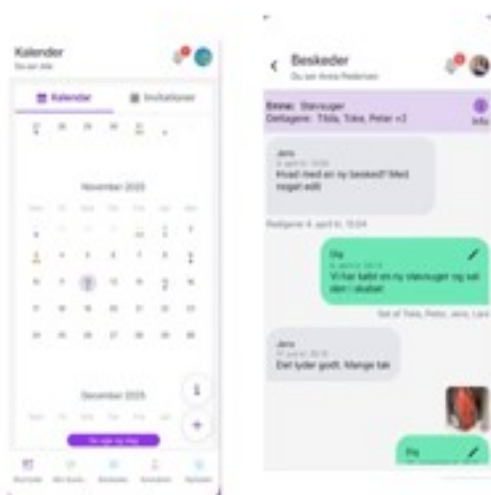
Kalender
Du ser Alle

Kalender
Invitationer

November 2025

December 2025

Beskeder
Du ser Anna Pedersen

Emne: Støvsuger
Deltagere: Tilda, Tobias, Peter +3
Info

Jens
Hvad med en ny besked? Med noget edit

Redigeret 4. april kl. 10:04

Dig
Vi har købt en ny støvsuger og sat den i skabet

Set af Tilda, Peter, Jens, Lars

Jens
Det lyder godt. Mange tak

Dig